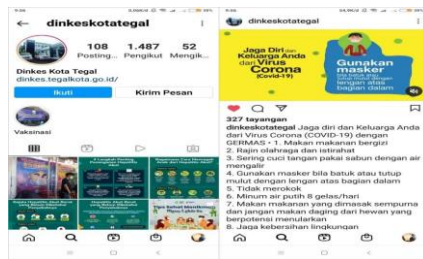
dinkeskotategal

108 Posting...
1.487 Pengikut
52 Mengik...

Dinkes Kota Tegal
dinkes.tegalkota.go.id/

Ikuti
Kirim Pesan

Vaksinasi

dinkeskotategal

Jaga Diri dan Keluarga Anda dari Virus Corona

Gunakan masker

327 tayangan
dinkeskotategal Jaga diri dan Keluarga Anda dari Virus Corona (COVID-19) dengan GERMAS :
1. Makan makanan bergizi
2. Rajin olahraga dan istirahat
3. Sering cuci tangan pakai sabun dengan air mengalir
4. Gunakan masker bila batuk atau tutup mulut dengan lengan atas bagian dalam
5. Tidak merokok
6. Minum air putih 8 gelas/hari
7. Makan makanan yang dimasak sempurna dan jangan makan daging dari hewan yang berpotensi menularkan
8. Jaga kebersihan lingkungan